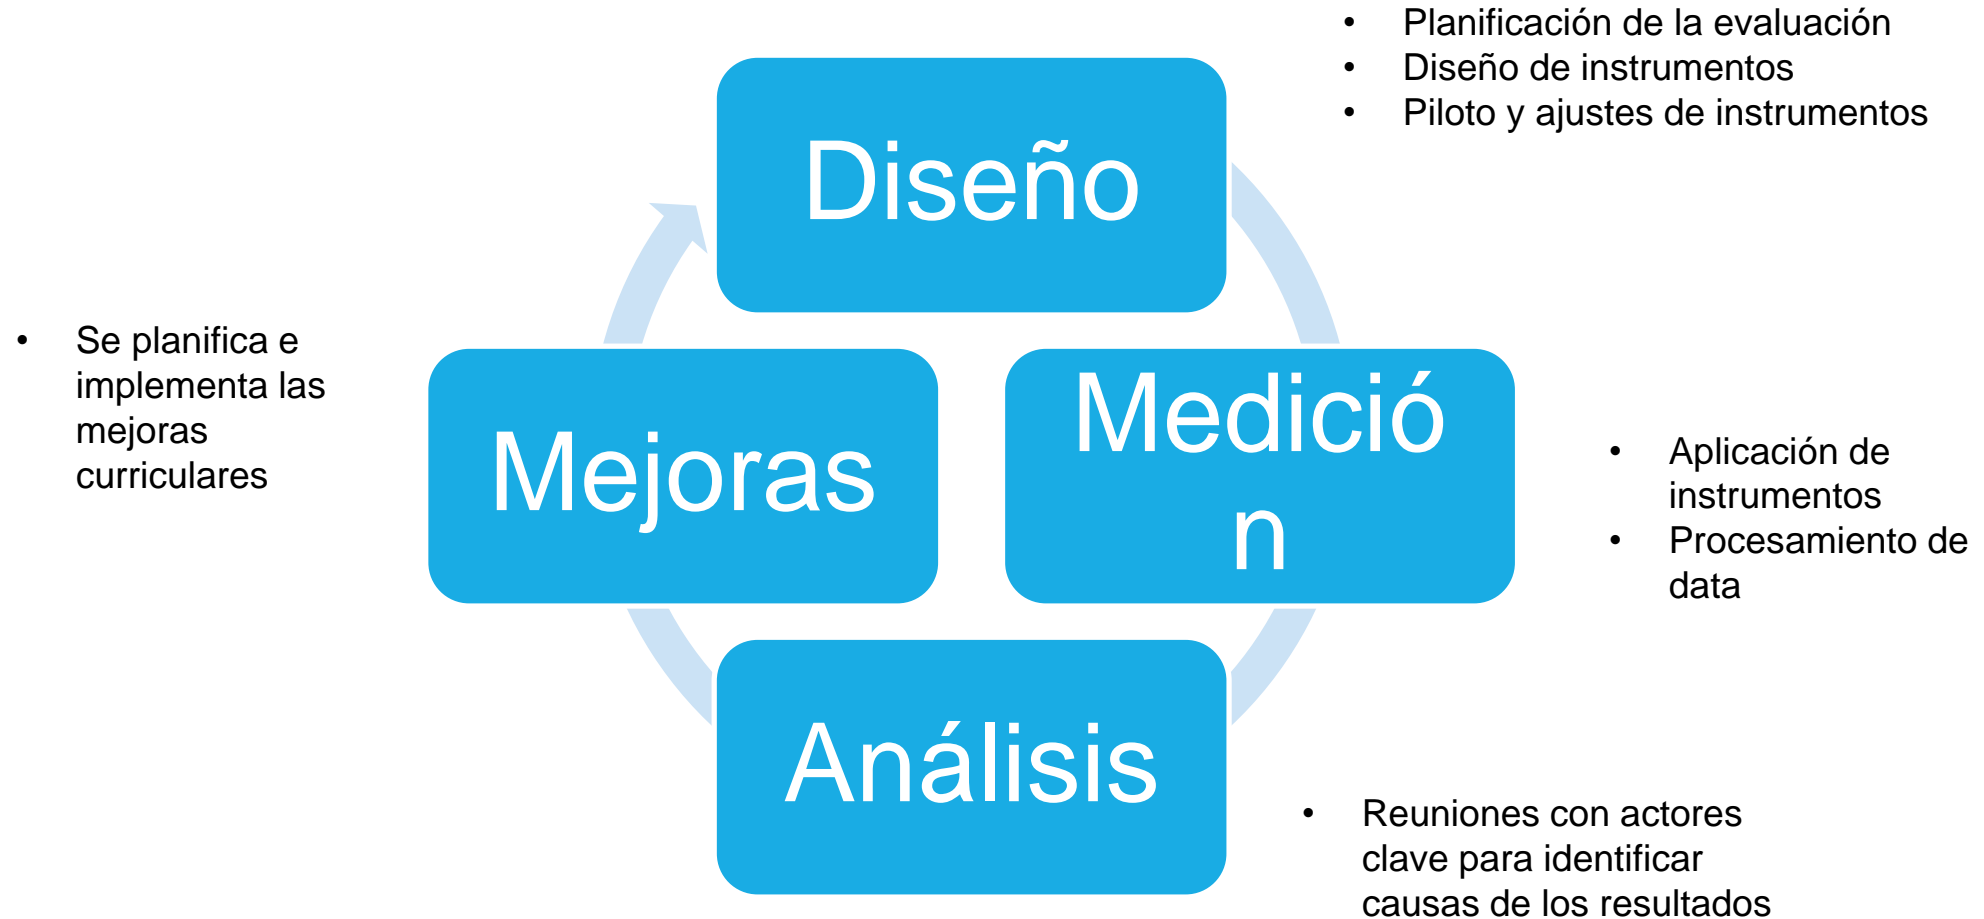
- Planificación de la evaluación
- Diseño de instrumentos
- Piloto y ajustes de instrumentos

Diseño

- Se planifica e implementa las mejoras curriculares

Mejoras

Medició n

- Aplicación de instrumentos
- Procesamiento de data

Análisis

- Reuniones con actores clave para identificar causas de los resultados